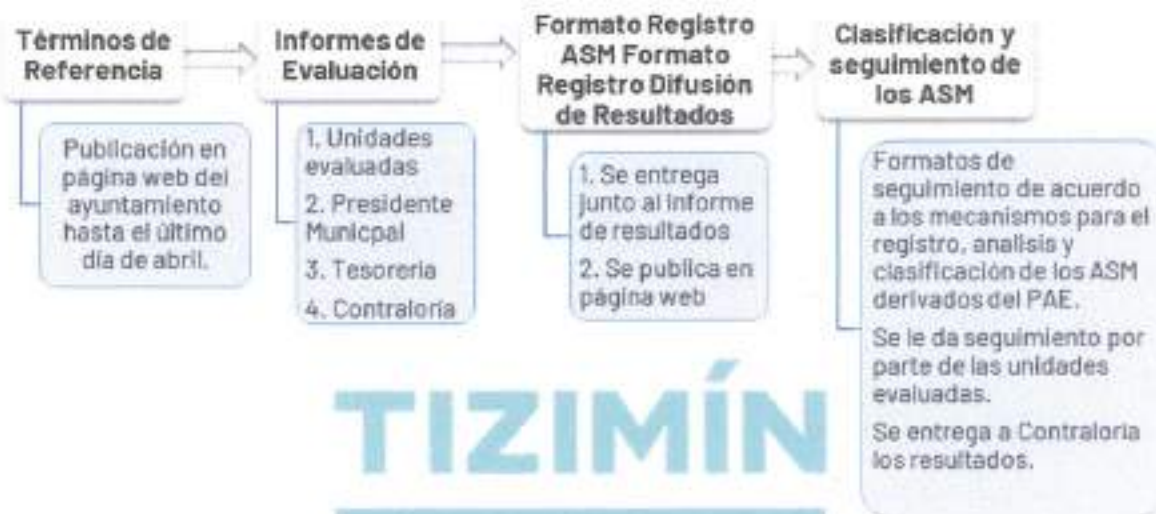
Términos de Referencia

Publicación en página web del ayuntamiento hasta el último día de abril.

Informes de Evaluación

1. Unidades evaluadas
2. Presidente Municpal
3. Tesoreria
4. Contraloria

Formato Registro ASM Formato Registro Difusión de Resultados

1. Se entrega junto al informe de resultados
2. Se publica en página web

Clasificación y seguimiento de los ASM

Formatos de seguimiento de acuerdo a los mecanismos para el registro, analisis y clasificación de los ASM derivados del PAE.

Se le da seguimiento por parte de las unidades evaluadas.

Se entrega a Contraloria los resultados.

TIZIMÍN